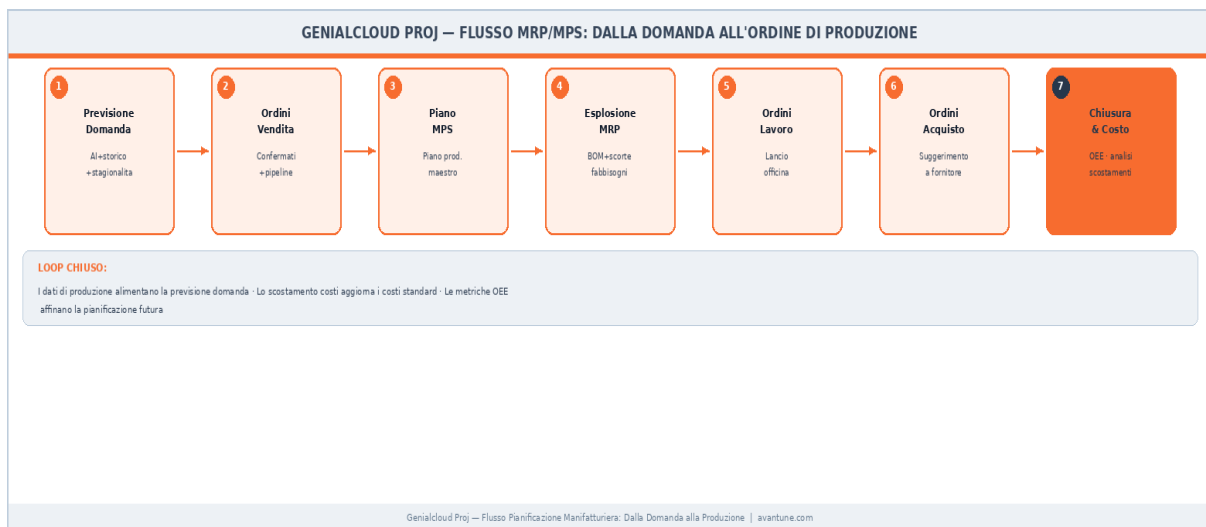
GENIALCLOUD PROJ — FLUSSO MRP/MPS: DALLA DOMANDA ALL'ORDINE DI PRODUZIONE

1
Previsione Domanda
AI+storico +stagionalità

2
Ordini Vendita
Confermati +pipeline

3
Piano MPS
Piano prod. maestro

4
Esplosione MRP
BOM+scorte fabbisogni

5
Ordini Lavoro
Lancio officina

6
Ordini Acquisto
Suggerimento a fornitore

7
Chiusura & Costo
OEE · analisi scostamenti

LOOP CHIUSO:
I dati di produzione alimentano la previsione domanda · Lo scostamento costi aggiorna i costi standard · Le metriche OEE affinano la pianificazione futura

Genialcloud Proj — Flusso Pianificazione Manifatturiera: Dalla Domanda alla Produzione | avantune.com